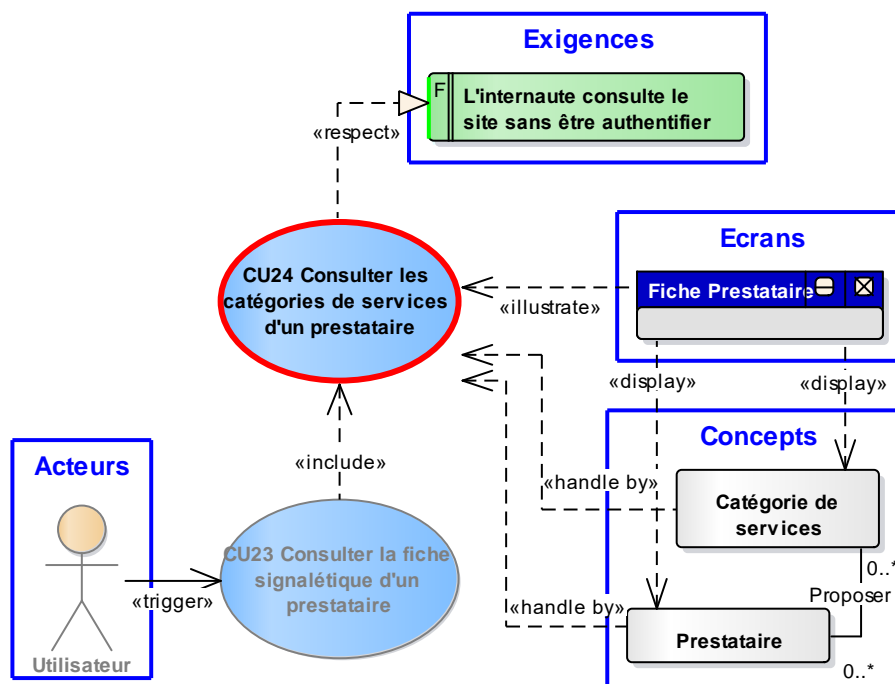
Exigences

F

L'internaute consulte le site sans être authentifier

«respect»

CU24 Consulter les catégories de services d'un prestataire

Ecrans

Fiche Prestataire

«illustrate»

«display»

«display»

Concepts

«include»

«handle by»

Catégorie de services

Acteurs

CU23 Consulter la fiche signalétique d'un prestataire

0..*

Proposer

«trigger»

«handle by»

Prestataire

Utilisateur

0..*